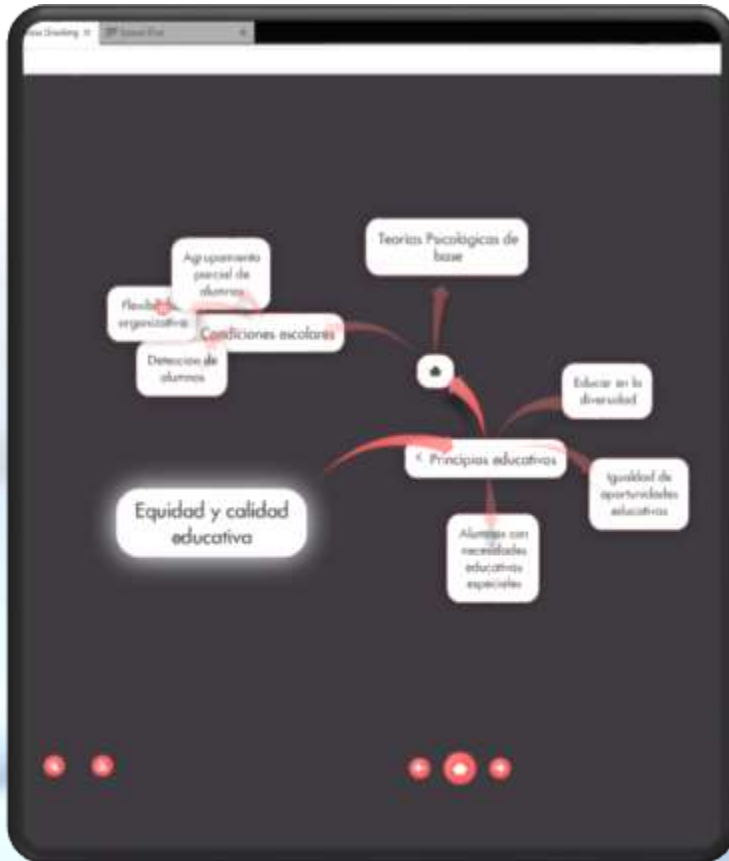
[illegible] Drawing
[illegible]

Teorías Psicológicas de base

Agrupamiento parcial de alumnos

Flexibilidad organizativa

Condiciones escolares

Detección de alumnos

Educar en la diversidad

Principios educativos

Igualdad de oportunidades educativas

Equidad y calidad educativa

Alumnos con necesidades educativas especiales